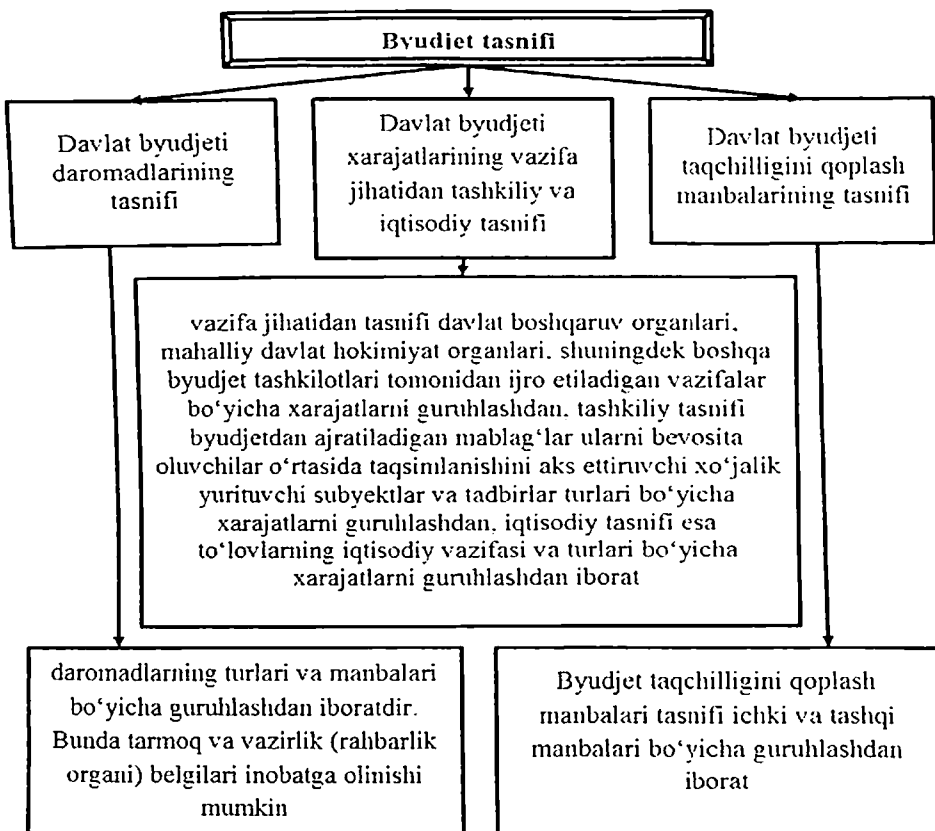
Byudjet tasnifi

Davlat byudjeti daromadlarining tasnifi

Davlat byudjeti xarajatlarining vazifa jihatidan tashkiliy va iqtisodiy tasnifi

Davlat byudjeti taqchilligini qoplash manbalarining tasnifi

vazifa jihatidan tasnifi davlat boshqaruv organlari, mahalliy davlat hokimiyat organlari, shuningdek boshqa byudjet tashkilotlari tomonidan ijro etiladigan vazifalar bo'yicha xarajatlarni guruhlashdan, tashkiliy tasnifi byudjetdan ajratiladigan mablag'lar ularni bevosita oluvchilar o'rtasida taqsimlanishini aks ettiruvchi xo'jalik yurituvchi subyektlar va tadbirlar turlari bo'yicha xarajatlarni guruhlashdan, iqtisodiy tasnifi esa to'lovlarning iqtisodiy vazifasi va turlari bo'yicha xarajatlarni guruhlashdan iborat

daromadlarning turlari va manbalari bo'yicha guruhlashdan iboratdir. Bunda tarmoq va vazirlik (rahbarlik organi) belgilari inobatga olinishi mumkin

Byudjet taqchilligini qoplash manbalari tasnifi ichki va tashqi manbalari bo'yicha guruhlashdan iborat